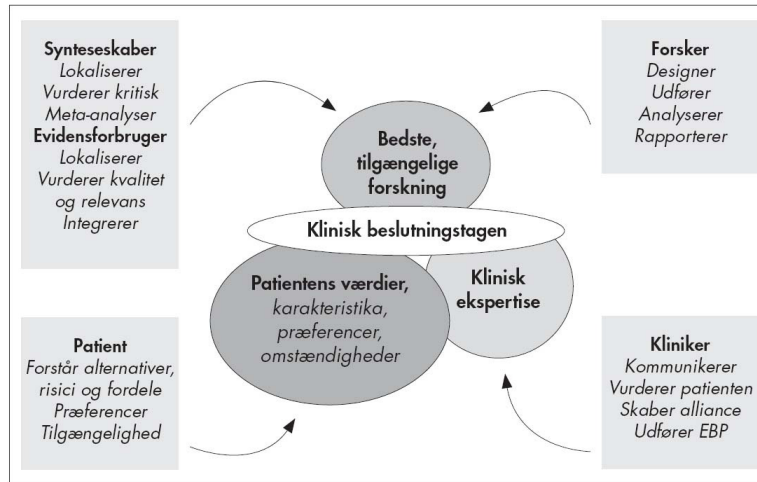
Synteseskaber
Lokaliserer
Vurderer kritisk
Meta-analyser
Evidensforbruger
Lokaliserer
Vurderer kvalitet og relevans
Integrerer

Forsker
Designer
Udfører
Analyserer
Rapporterer

Bedste, tilgængelige forskning

Klinisk beslutningstagen

Patientens værdier, karakteristika, præferencer, omstændigheder

Klinisk ekspertise

Patient
Forstår alternativer, risici og fordele
Præferencer
Tilgængelighed

Kliniker
Kommunikerer
Vurderer patienten
Skaber alliance
Udfører EBP